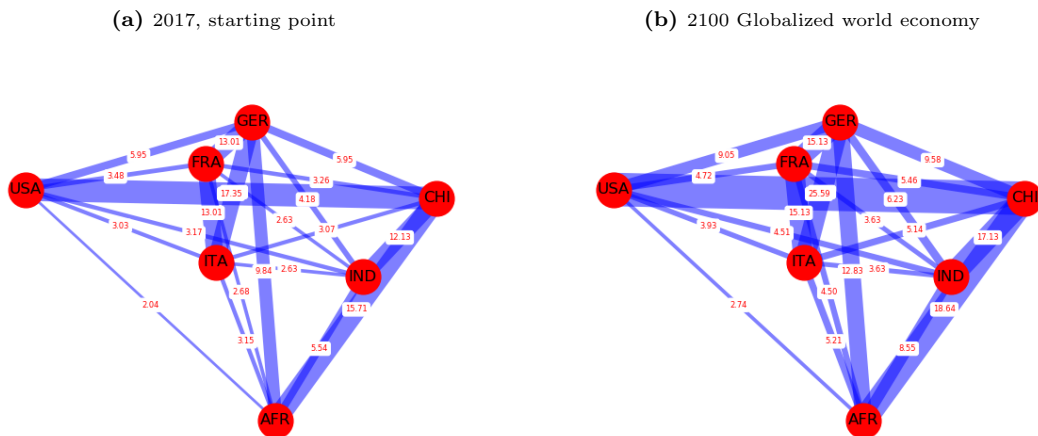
**(a)** 2017, starting point

GER
13.01
5.95
FRA
5.95
USA
3.48
3.26
CHI
17.35
4.18
13.01
2.63
3.03
3.17
3.07
12.13
ITA
9.84
2.63
IND
2.68
2.04
15.71
3.15
5.54
AFR

**(b)** 2100 Globalized world economy

GER
15.13
9.05
FRA
9.58
USA
4.72
5.46
CHI
25.59
6.23
15.13
3.63
3.93
4.51
5.14
17.13
ITA
12.83
3.63
IND
4.50
2.74
18.64
5.21
8.55
AFR